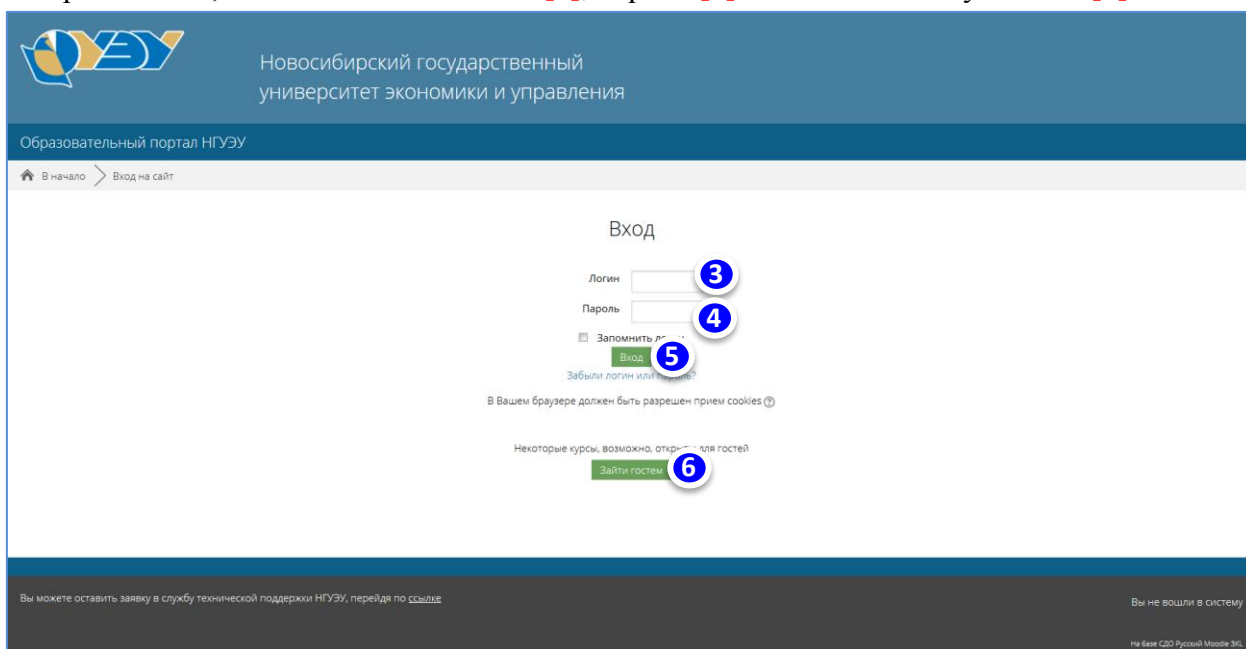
Новосибирский государственный университет экономики и управления

Образовательный портал НГУЭУ

В начало > Вход на сайт

Вход

Логин 3

Пароль 4

Запомнить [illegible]

Вход 5

Забыли логин или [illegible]?

В Вашем браузере должен быть разрешен прием cookies

Некоторые курсы, возможно, откр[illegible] для гостей

Зайти гостем 6

Вы можете оставить заявку в службу технической поддержки НГУЭУ, перейдя по ссылке

Вы не вошли в систему

На базе СДО Русский Moodle 3KL